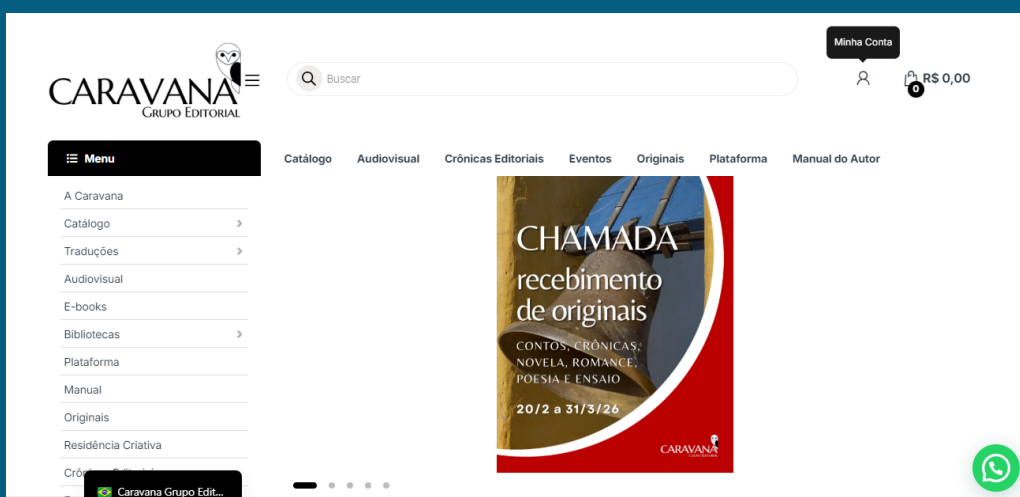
CARAVANA
GRUPO EDITORIAL

Buscar

Minha Conta

0
R$ 0,00

Menu

Catálogo Audiovisual Crônicas Editoriais Eventos Originais Plataforma Manual do Autor

A Caravana
Catálogo
Traduções
Audiovisual
E-books
Bibliotecas
Plataforma
Manual
Originais
Residência Criativa
Crô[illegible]

CHAMADA
recebimento de originais
CONTOS, CRÔNICAS, NOVELA, ROMANCE, POESIA E ENSAIO
20/2 a 31/3/26
CARAVANA

Caravana Grupo Edit...